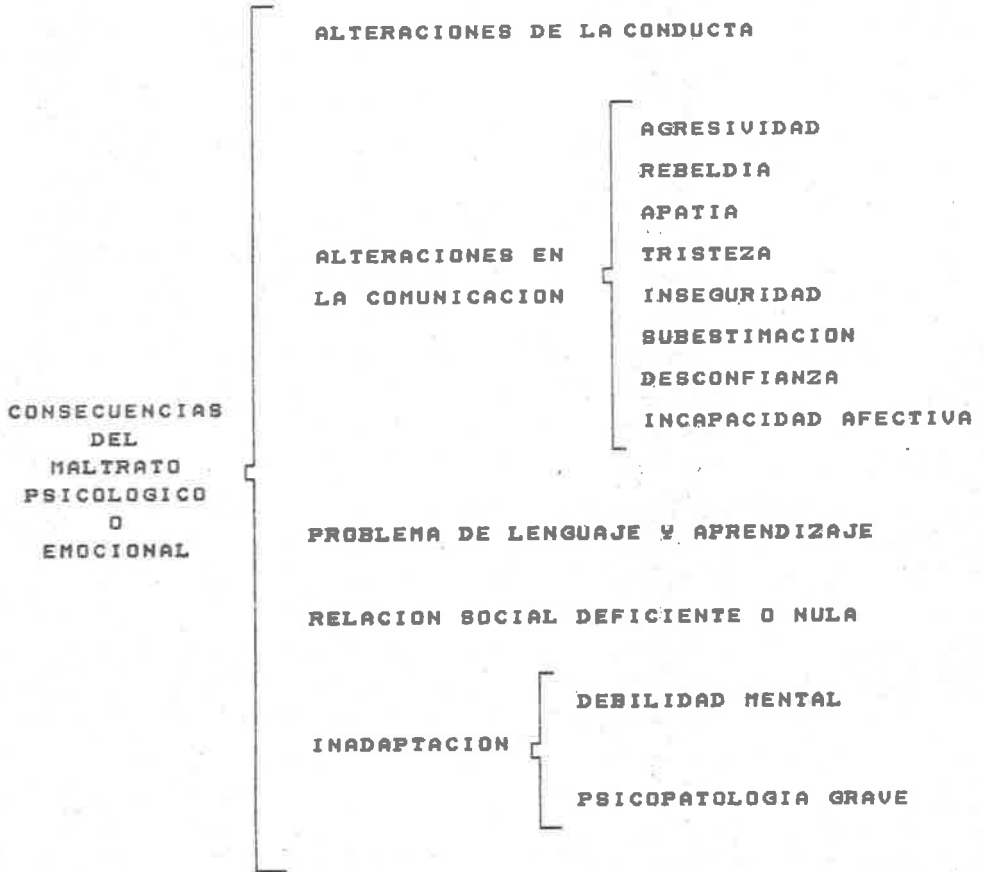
CONSECUENCIAS DEL MALTRATO PSICOLOGICO O EMOCIONAL

ALTERACIONES DE LA CONDUCTA

ALTERACIONES EN LA COMUNICACION

AGRESIVIDAD
REBELDIA
APATIA
TRISTEZA
INSEGURIDAD
SUBESTIMACION
DESCONFIANZA
INCAPACIDAD AFECTIVA

PROBLEMA DE LENGUAJE Y APRENDIZAJE

RELACION SOCIAL DEFICIENTE O NULA

INADAPTACION

DEBILIDAD MENTAL

PSICOPATOLOGIA GRAVE